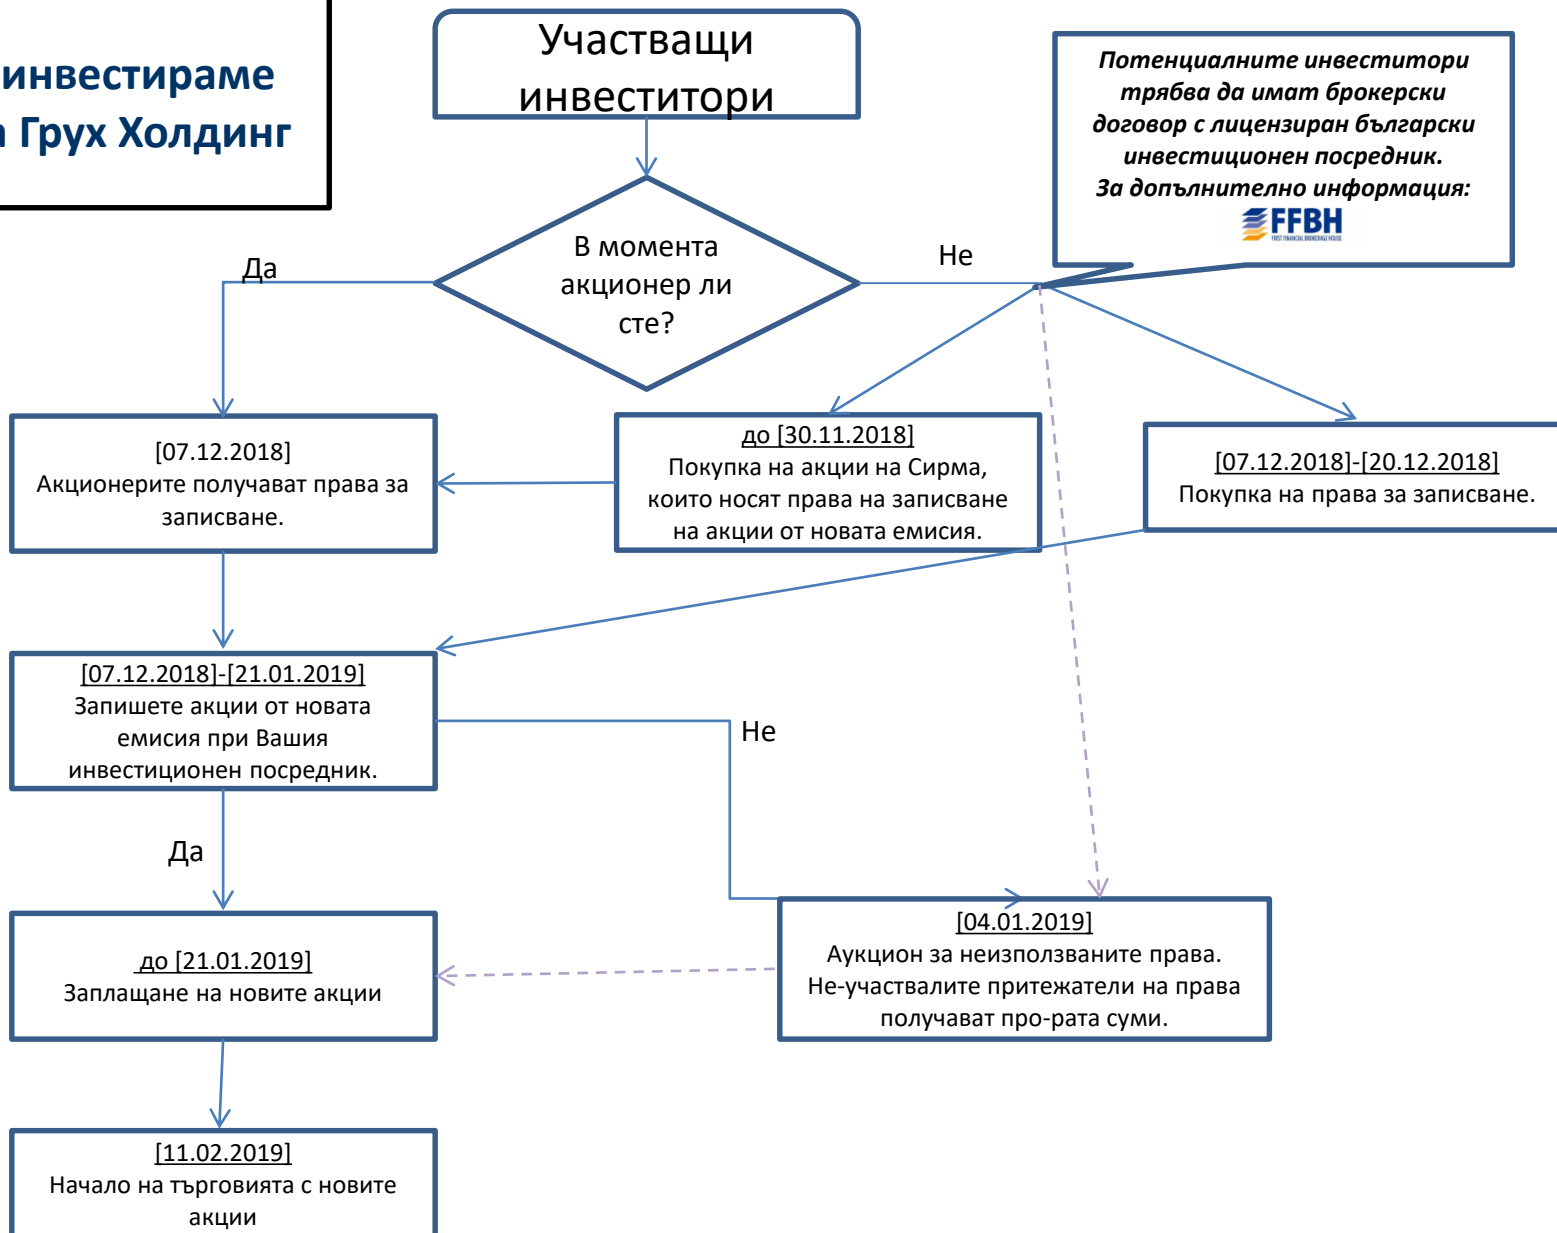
инвестираме
а Грух Холдинг

Участващи инвеститори

Потенциалните инвеститори трябва да имат брокерски договор с лицензиран български инвестиционен посредник.
За допълнително информация:
FFBH
FIRST FINANCIAL BROKERAGE HOUSE

В момента акционер ли сте?

Да

Не

[07.12.2018]
Акционерите получават права за записване.

до [30.11.2018]
Покупка на акции на Сирма, които носят права на записване на акции от новата емисия.

[07.12.2018]-[20.12.2018]
Покупка на права за записване.

[07.12.2018]-[21.01.2019]
Запишете акции от новата емисия при Вашия инвестиционен посредник.

Не

Да

до [21.01.2019]
Заплащане на новите акции

[04.01.2019]
Аукцион за неизползваните права. Не-участвалите притежатели на права получават про-рата суми.

[11.02.2019]
Начало на търговията с новите акции